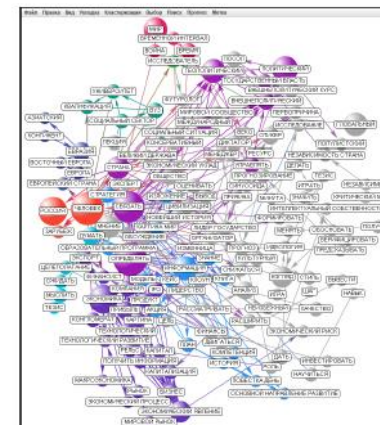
Файл Правка Вид Укладка Кластеризация Выбор Поиск Признак Метки

ГЕОЭКОНОМИЧЕСКИЙ
ВОЙНА
ИССЛЕДОВАТЕЛЬ
ГЕОПОЛИТИЧЕСКИЙ
ГОСУДАРСТВЕННОСТЬ
ВНЕШНЕПОЛИТИЧЕСКИЙ КУРС
ВНЕШНЕПОЛИТИЧЕСКИЙ
УНИВЕРСИТЕТ
АЗИАТСКИЙ
ГЛОБАЛЬНЫЙ
МИРОВОЙ СООБЩЕСТВО
СОЦИАЛЬНЫЙ СИТУАЦИЯ
ПЕРЕСТРОЙКА
НЕЗАВИСИМОСТЬ СТРАНА
ВОСТОЧНЫЙ ЕВРОПА
ЕВРОПА
ЕВРОПЕЙСКИЙ СТРАНА
РОССИЯ
ЧЕЛОВЕК
ЗАРУБЕЖНЫЙ
ДИКТАТОР
МИРОВОЙ ИСТОРИЯ
ИНТЕЛЛЕКТУАЛЬНЫЙ СОБСТВЕННОСТЬ
ОБРАЗОВАТЕЛЬНЫЙ ПРОГРАММА
ЭКОНОМИЧЕСКИЙ РОСТ
ТЕХНОЛОГИЧЕСКИЙ РАЗВИТИЕ
МАКРОЭКОНОМИКА
ЭКОНОМИЧЕСКИЙ ПРОЦЕСС
ЭКОНОМИЧЕСКИЙ ЯВЛЕНИЕ
МИРОВОЙ РЫНОК
ОСНОВНОЕ НАПРАВЛЕНИЕ РАЗВИТИЕ
ИНВЕСТИРОВАТЬ
БИЗНЕС
КОМПЕТЕНЦИЯ
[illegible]